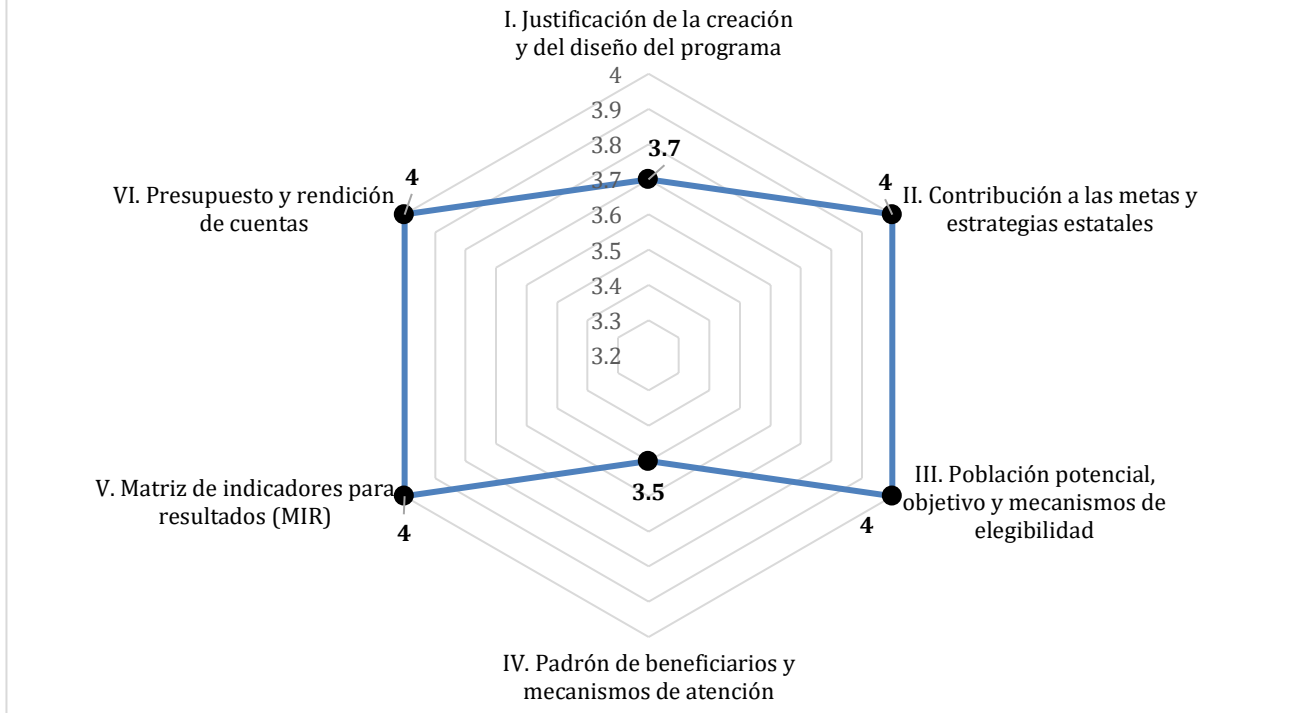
I. Justificación de la creación y del diseño del programa

4
3.9
3.8
3.7
3.6
3.5
3.4
3.3
3.2

3.7

4 II. Contribución a las metas y estrategias estatales

III. Población potencial, objetivo y mecanismos de elegibilidad
4

3.5

IV. Padrón de beneficiarios y mecanismos de atención

V. Matriz de indicadores para resultados (MIR)
4

VI. Presupuesto y rendición de cuentas
4